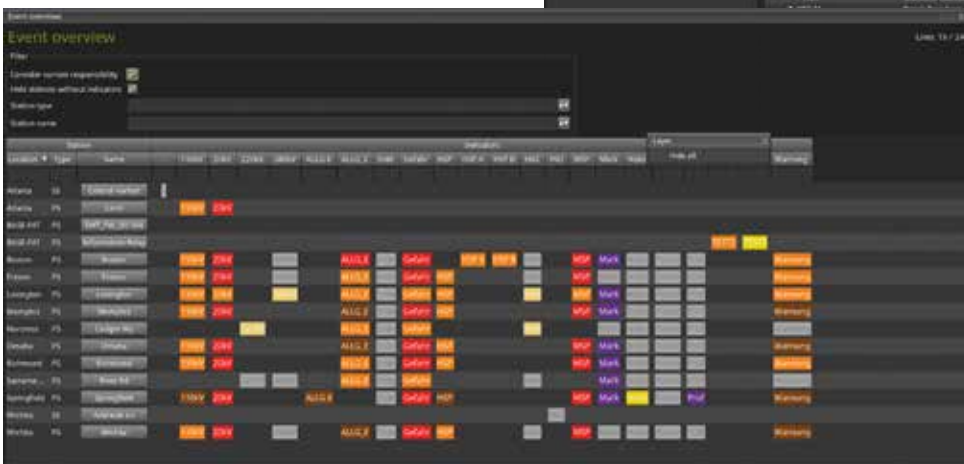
Event overview

Event overview

Lines: 16 / 24

Filter

Consider current responsibility

Hide stations without indicators

Station type

Station name

Station

Indicators

Layer

Hide all

Location ▼ | Type | Name | 110kV | 20kV | 220kV | 380kV | ALLG.E | ALLG.Z | Stör | Gefahr | MSP | PDF A | PDF B | FM1 | FM2 | MSP | Mark | Hide | Warnung

Atlanta SS Central market

Atlanta PS Laurel 110kV 20kV

BASE-PKT PS Self_Fle_Ws test

BASE-PKT PS Information Relay

Boston PS Boston 110kV 20kV ALLG.Z Gefahr PDF A PDF B MSP Mark Warnung

Dayton PS Dayton 110kV 20kV ALLG.Z Gefahr MSP MSP Warnung

Lexington PS Lexington 110kV 20kV ALLG.Z Gefahr MSP MSP Warnung

Memphis PS Memphis 110kV 20kV ALLG.Z Gefahr MSP MSP Mark Warnung

Monrovia PS Longer No ALLG.Z

Omaha PS Omaha 110kV 20kV ALLG.Z Gefahr MSP MSP Mark Warnung

Richmond PS Richmond 110kV 20kV ALLG.Z Gefahr MSP MSP Mark Warnung

Sacramento PS River Rd ALLG.Z Mark

Springfield PS Springfield 110kV 20kV ALLG.E Gefahr MSP MSP Mark Prof Warnung

Wichita SS Arterials

Wichita PS Wichita 110kV 20kV ALLG.Z Gefahr MSP MSP Mark Warnung